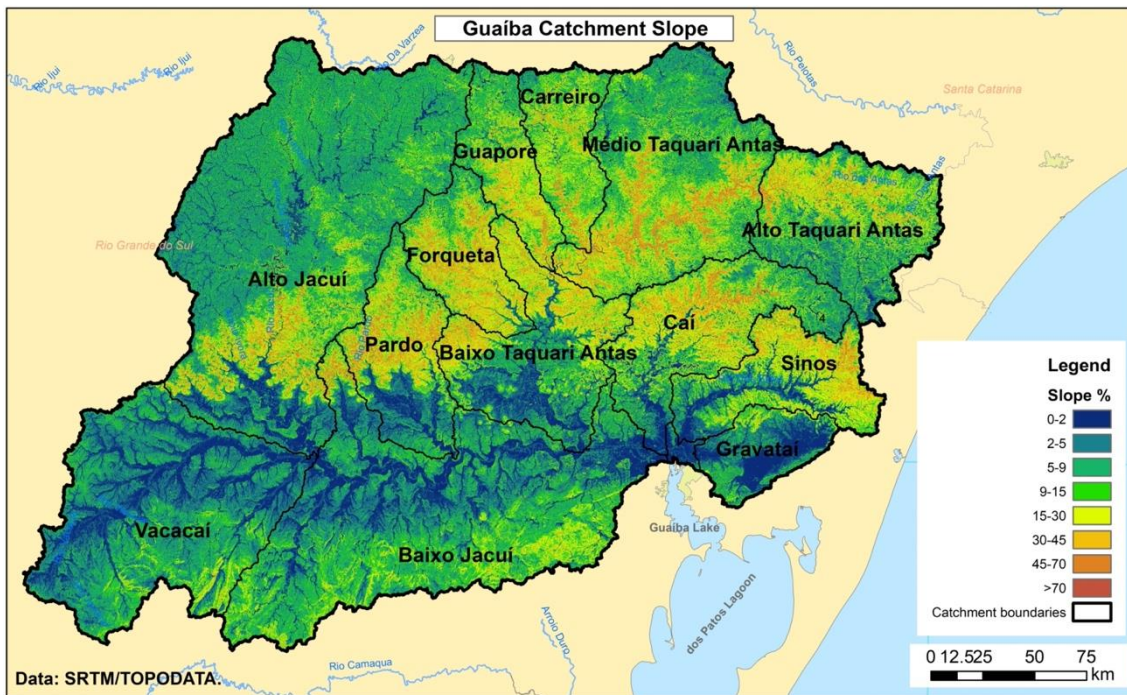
Guaíba Catchment Slope

Rio Ijuí
Rio Ijuí
Rio Da Varzea
Rio Pelotas
Santa Catarina
Carreiro
Guaporé
Médio Taquari Antas
Rio das Antas
Alto Taquari Antas
Rio Grande do Sul
Forqueta
Alto Jacuí
Caí
Pardo
Baixo Taquari Antas
Sinos
Gravataí
Vacacaí
Baixo Jacuí
Guaíba Lake
dos Patos Lagoon
Arroio Duro
Rio Camaqua

Legend
Slope %
0-2
2-5
5-9
9-15
15-30
30-45
45-70
>70
Catchment boundaries

0 12.525 50 75 km

Data: SRTM/TOPODATA.